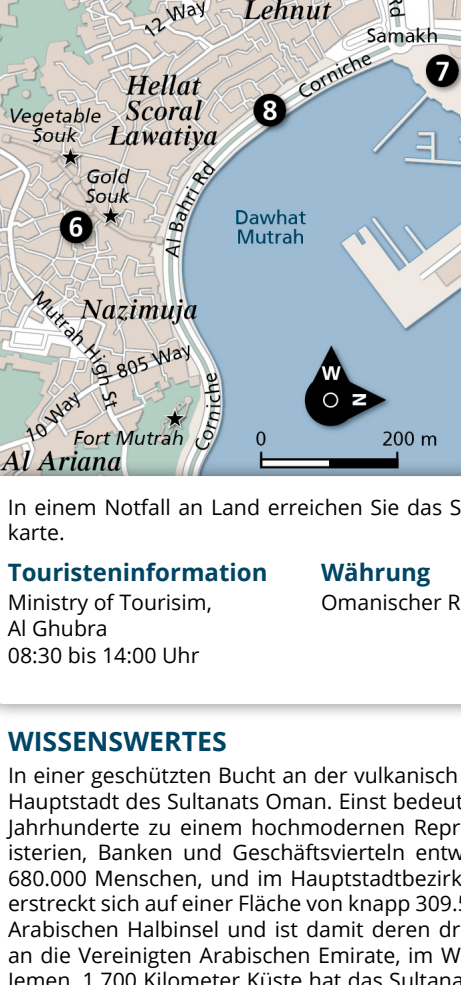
12 Way
Lehnut
Samakh
7
Hellat Scoral Lawatiya
8
Corniche
Vegetable Souk
Gold Souk
6
Al Bahri Rd
Dawhat Mutrah
Nazimuja
Mutrah High St
805 Way
10 Way
Fort Mutrah
Corniche
W
N
0
200 m
Al Ariana

In einem Notfall an Land erreichen Sie das S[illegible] karte.

Touristeninformation
Ministry of Tourisim, Al Ghubra
08:30 bis 14:00 Uhr

Währung
Omanischer R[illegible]

WISSENSWERTES
In einer geschützten Bucht an der vulkanisch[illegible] Hauptstadt des Sultanats Oman. Einst bedeut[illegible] Jahrhunderte zu einem hochmodernen Repr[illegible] isterien, Banken und Geschäftsvierteln entw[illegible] 680.000 Menschen, und im Hauptstadtbezirk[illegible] erstreckt sich auf einer Fläche von knapp 309.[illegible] Arabischen Halbinsel und ist damit deren dr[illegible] an die Vereinigten Arabischen Emirate, im W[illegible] Jemen. 1.700 Kilometer Küste hat das Sultana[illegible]